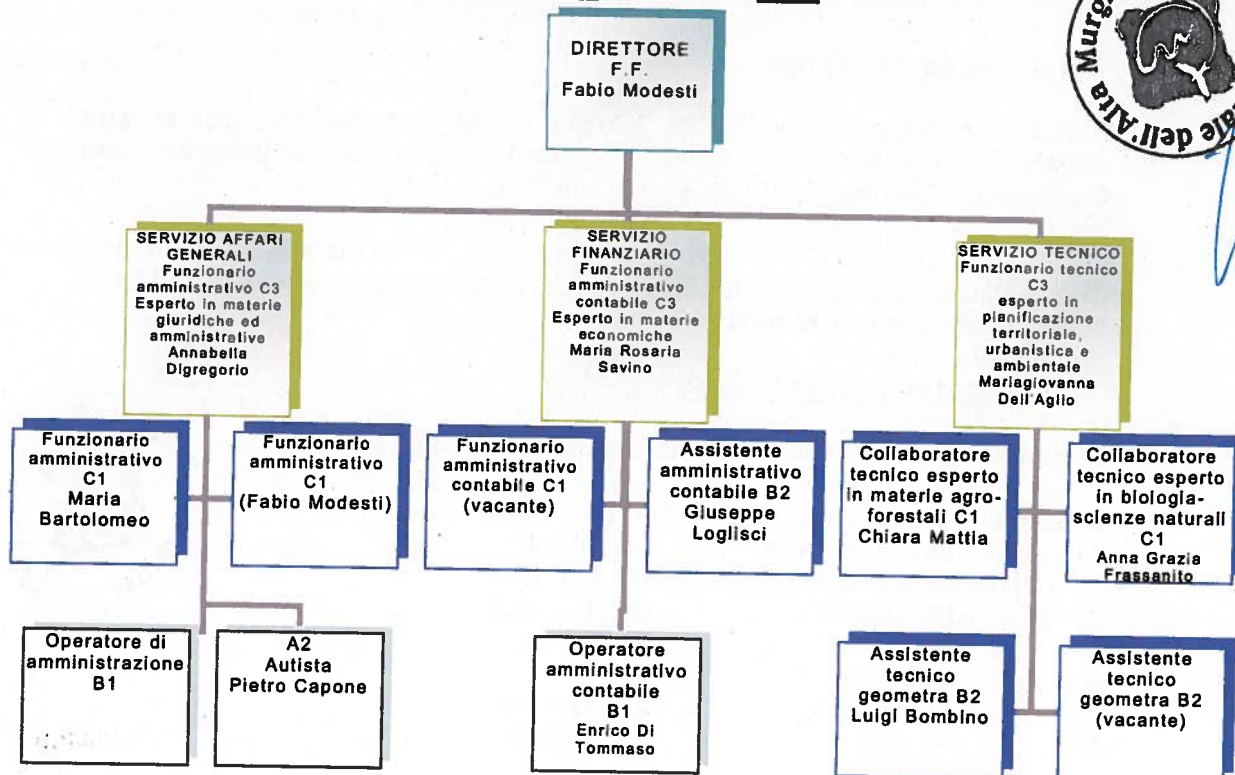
DIRETTORE F.F. Fabio Modesti

SERVIZIO AFFARI GENERALI Funzionario amministrativo C3 Esperto in materie giuridiche ed amministrative Annabella Digregorio

SERVIZIO FINANZIARIO Funzionario amministrativo contabile C3 Esperto in materie economiche Maria Rosaria Savino

SERVIZIO TECNICO Funzionario tecnico C3 esperto in pianificazione territoriale, urbanistica e ambientale Mariagiovanna Dell'Aglio

Funzionario amministrativo C1 Maria Bartolomeo

Funzionario amministrativo C1 (Fabio Modesti)

Funzionario amministrativo contabile C1 (vacante)

Assistente amministrativo contabile B2 Giuseppe Loglisci

Collaboratore tecnico esperto in materie agro-forestali C1 Chiara Mattia

Collaboratore tecnico esperto in biologia-scienze naturali C1 Anna Grazia Frassanito

Operatore di amministrazione B1

A2 Autista Pietro Capone

Operatore amministrativo contabile B1 Enrico Di Tommaso

Assistente tecnico geometra B2 Luigi Bombino

Assistente tecnico geometra B2 (vacante)

ale dell'Alta Murg